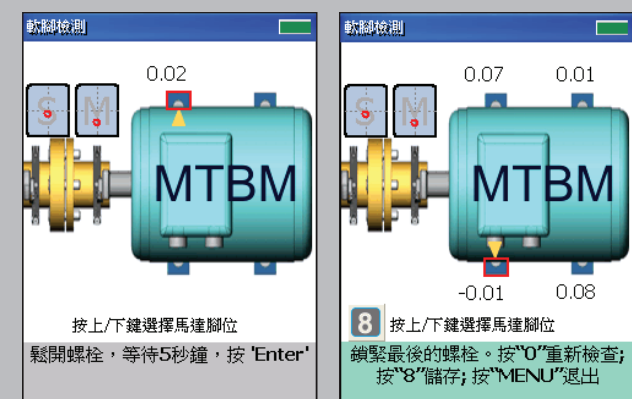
軟腳檢測

S M

0.02

MTBM

按上/下鍵選擇馬達腳位

鬆開螺栓，等待5秒鐘，按 'Enter'

軟腳檢測

S M

0.07 0.01

MTBM

-0.01 0.08

8 按上/下鍵選擇馬達腳位

鎖緊最後的螺栓。按"0"重新檢查; 按"8"儲存; 按"MENU"退出